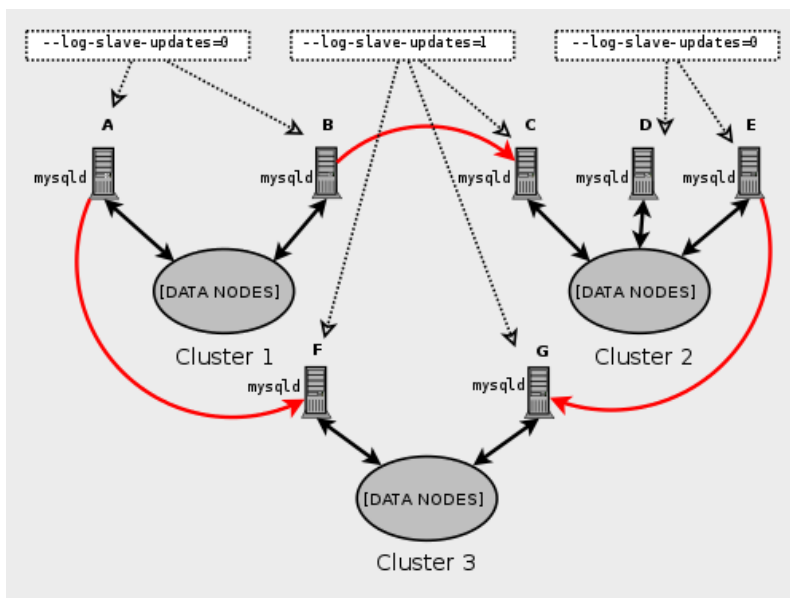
--log-slave-updates=0

--log-slave-updates=1

--log-slave-updates=0

A

mysqld

B

mysqld

C

mysqld

D

mysqld

E

mysqld

[DATA NODES]

Cluster 1

[DATA NODES]

Cluster 2

F

mysqld

G

mysqld

[DATA NODES]

Cluster 3